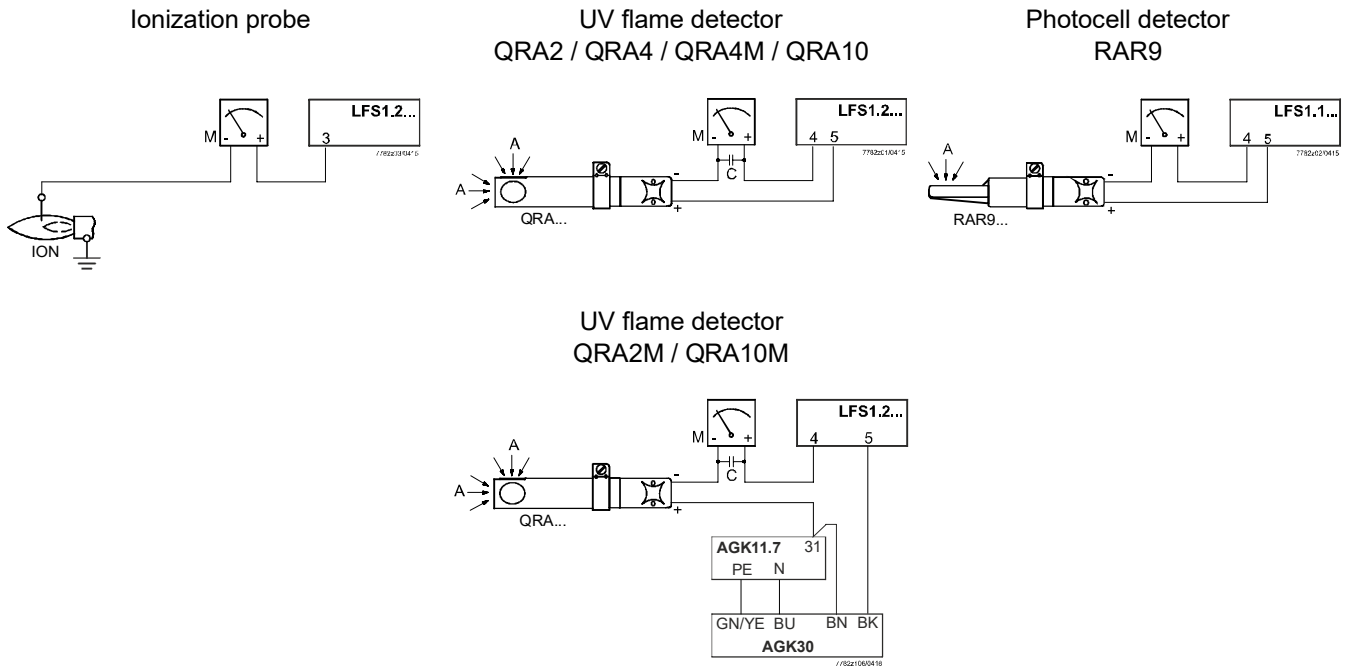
Ionization probe

M - +

LFS1.2...

3

7782z03/0415

ION

UV flame detector
QRA2 / QRA4 / QRA4M / QRA10

A

A

QRA...

M - +

C

-

+

LFS1.2...

4 5

7782z01/0415

Photocell detector
RAR9

A

RAR9...

M - +

-

+

LFS1.1...

4 5

7782z02/0415

UV flame detector
QRA2M / QRA10M

A

A

QRA...

M - +

C

-

+

LFS1.2...

4 5

AGK11.7 31

PE N

GN/YE BU BN BK

AGK30

7782z106/0416